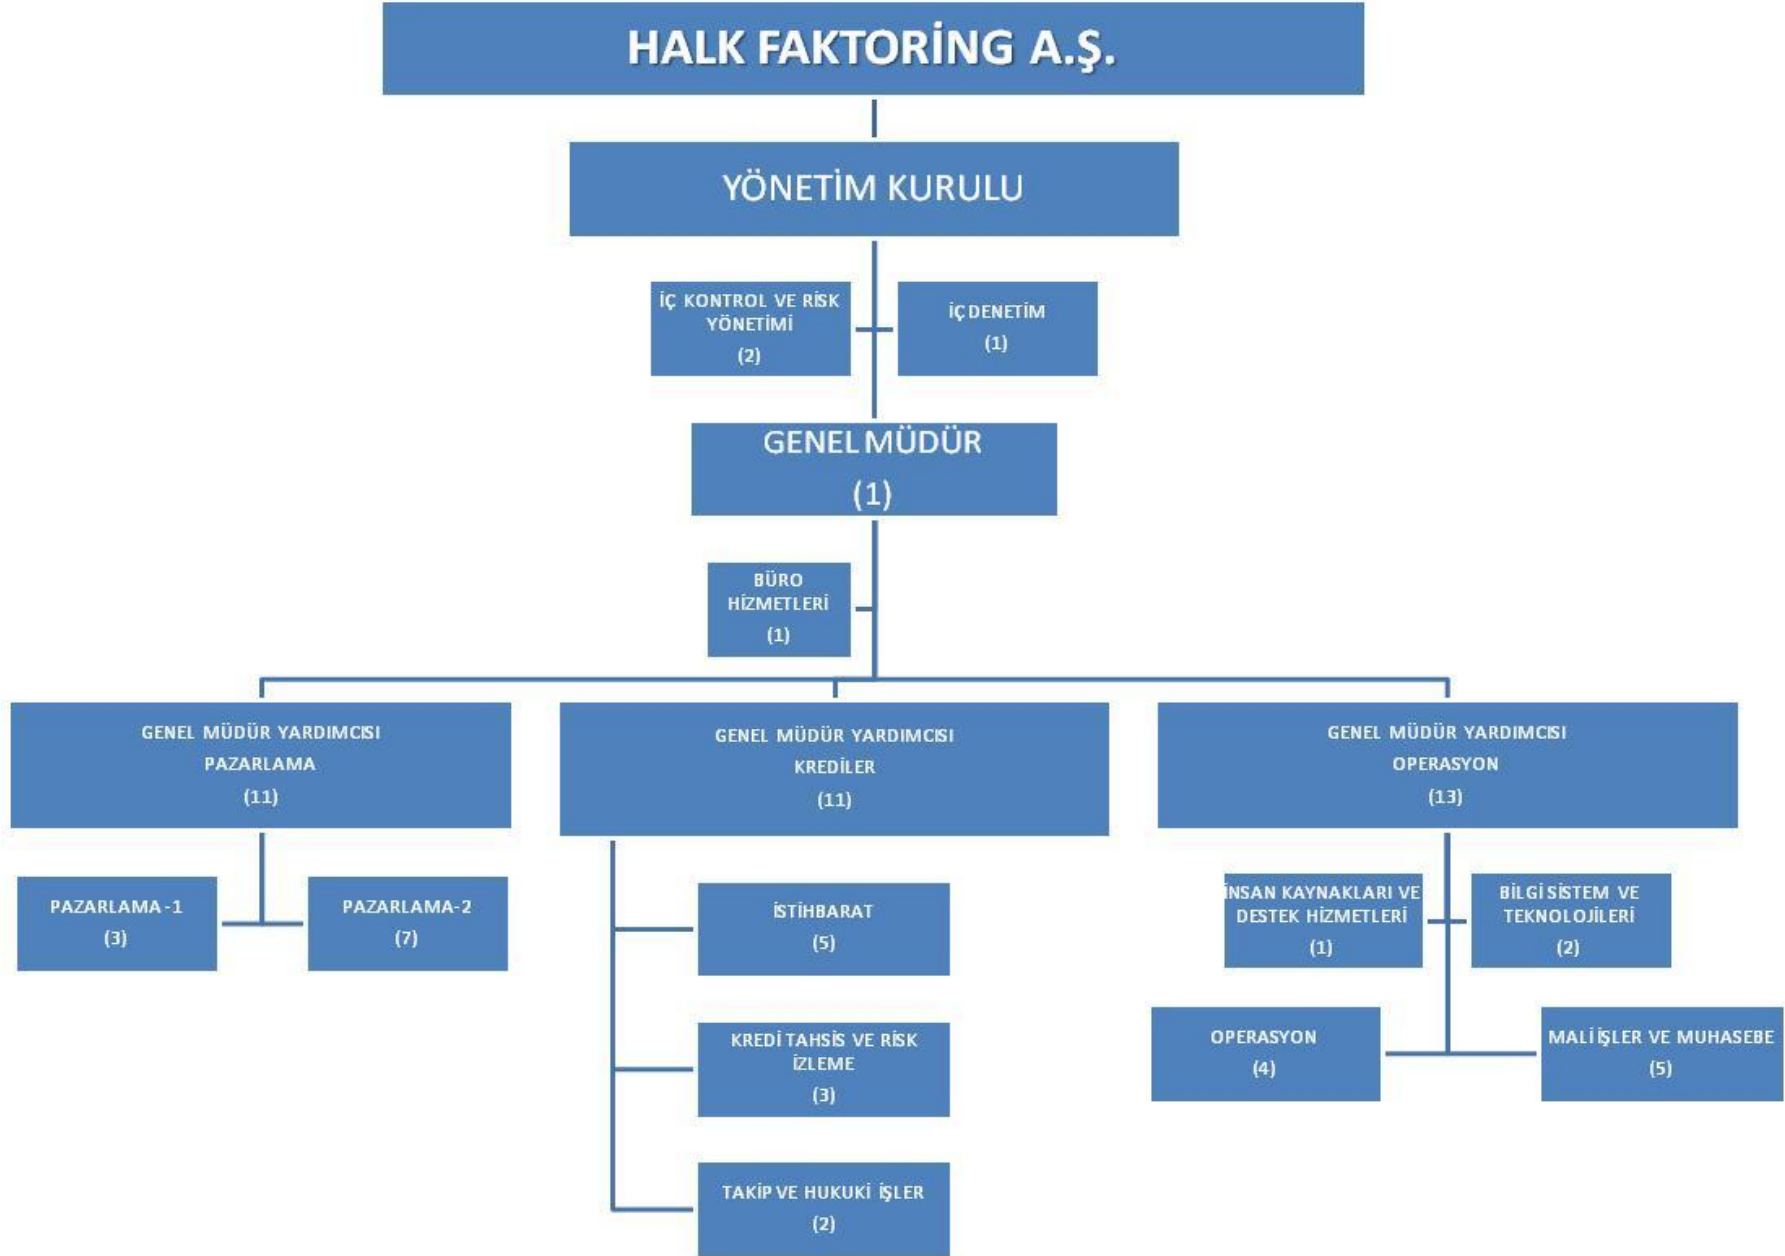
HALK FAKTORİNG A.Ş.

YÖNETİM KURULU

İÇ KONTROL VE RİSK YÖNETİMİ
(2)

İÇ DENETİM
(1)

GENEL MÜDÜR
(1)

BÜRO HİZMETLERİ
(1)

GENEL MÜDÜR YARDIMCISI
PAZARLAMA
(11)

GENEL MÜDÜR YARDIMCISI
KREDİLER
(11)

GENEL MÜDÜR YARDIMCISI
OPERASYON
(13)

PAZARLAMA-1
(3)

PAZARLAMA-2
(7)

İSTİHBARAT
(5)

KREDİ TAHSİS VE RİSK İZLEME
(3)

TAKİP VE HUKUKİ İŞLER
(2)

İNSAN KAYNAKLARI VE DESTEK HİZMETLERİ
(1)

BİLGİ SİSTEM VE TEKNOLOJİLERİ
(2)

OPERASYON
(4)

MALİ İŞLER VE MUHASEBE
(5)